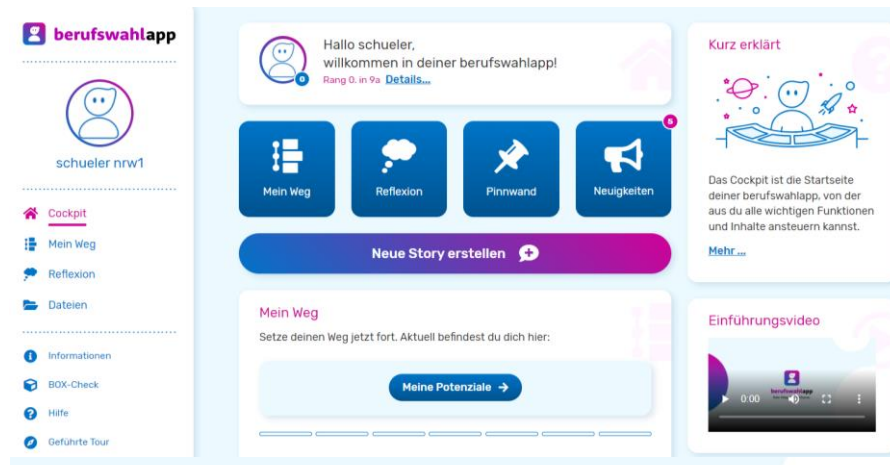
berufswahlapp

schueler nrw1

Cockpit
Mein Weg
Reflexion
Dateien

Informationen
BOX-Check
Hilfe
Geführte Tour

0
Hallo schueler,
willkommen in deiner berufswahlapp!
Rang 0. in 9a Details...

Mein Weg
Reflexion
Pinnwand
Neuigkeiten
6

Neue Story erstellen

Mein Weg
Setze deinen Weg jetzt fort. Aktuell befindest du dich hier:

Meine Potenziale →

Kurz erklärt

Das Cockpit ist die Startseite deiner berufswahlapp, von der aus du alle wichtigen Funktionen und Inhalte ansteuern kannst.

Mehr ...

Einführungsvideo

berufswahlapp
0:00